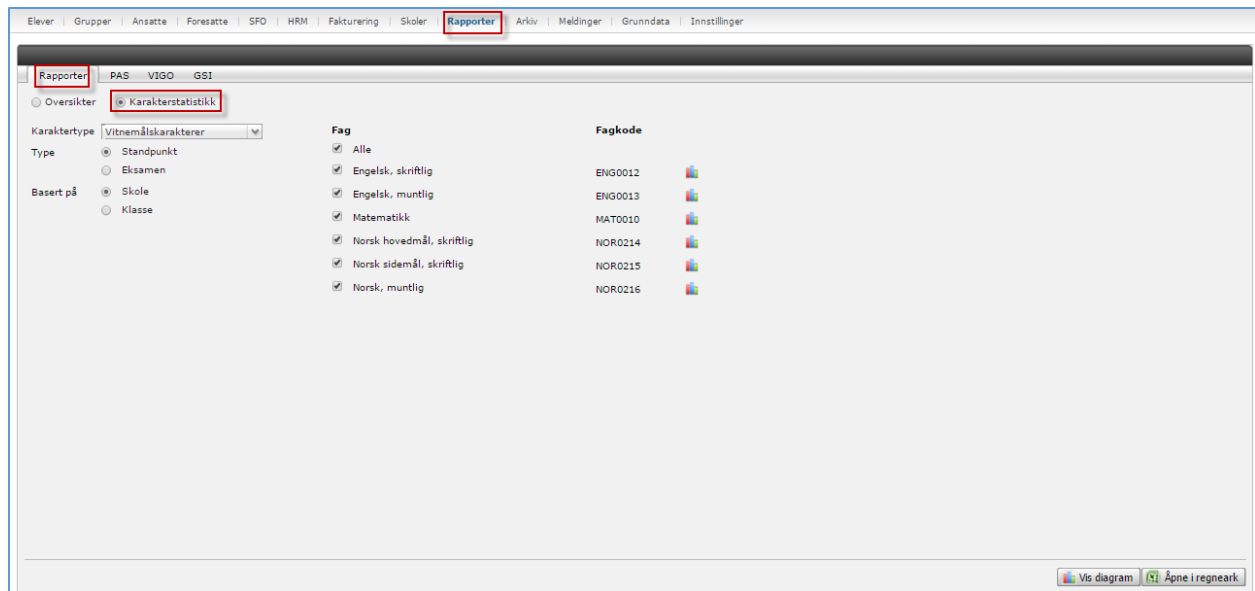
Elever | Grupper | Ansatte | Foresatte | SFO | HRM | Fakturering | Skoler | Rapporter | Arkiv | Meldinger | Grunndata | Innstillinger

Rapporter PAS VIGO GSI

Oversikter Karakterstatistikk

Karaktertype Vitnemålskarakterer

Type Standpunkt
Eksamen

Basert på Skole
Klasse

| Fag | Fagkode |
|---|---|
| Alle | |
| Engelsk, skriftlig | ENG0012 |
| Engelsk, muntlig | ENG0013 |
| Matematikk | MAT0010 |
| Norsk hovedmål, skriftlig | NOR0214 |
| Norsk sidemål, skriftlig | NOR0215 |
| Norsk, muntlig | NOR0216 |

Vis diagram Åpne i regneark